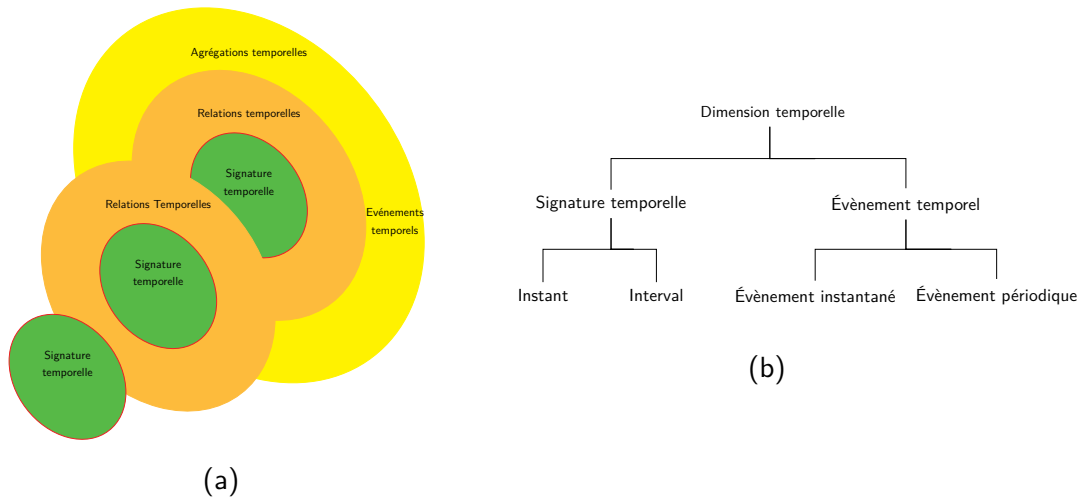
Agrégations temporelles

Relations temporelles

Signature temporelle

Relations Temporelles

Evénements temporels

Signature temporelle

Signature temporelle

(a)

Dimension temporelle

Signature temporelle

Évènement temporel

Instant

Interval

Évènement instantané

Évènement périodique

(b)